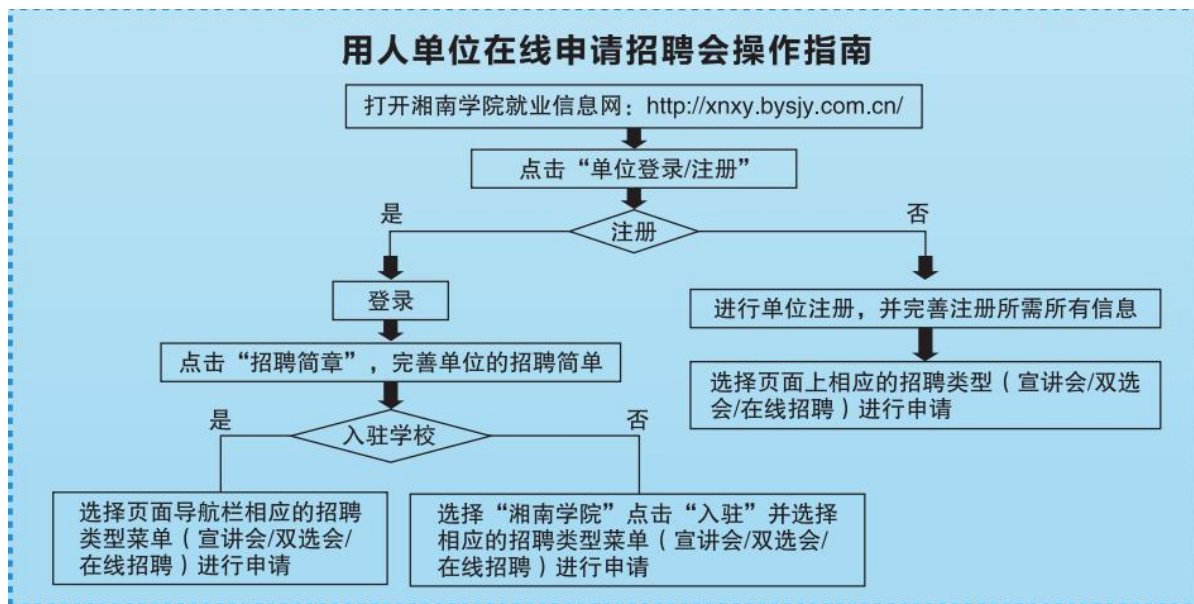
用人单位在线申请招聘会操作指南

打开湘南学院就业信息网：http://xnxy.bysjy.com.cn/

点击“单位登录/注册”

是

注册

否

登录

进行单位注册，并完善注册所需所有信息

点击“招聘简章”，完善单位的招聘简单

选择页面上相应的招聘类型（宣讲会/双选会/在线招聘）进行申请

是

入驻学校

否

选择页面导航栏相应的招聘类型菜单（宣讲会/双选会/在线招聘）进行申请

选择“湘南学院”点击“入驻”并选择相应的招聘类型菜单（宣讲会/双选会/在线招聘）进行申请